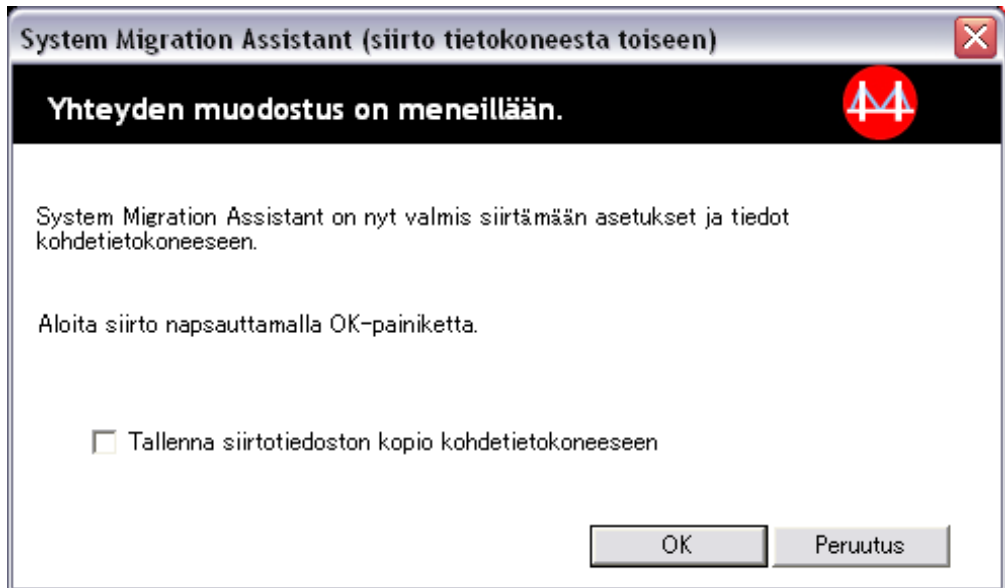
System Migration Assistant (siirto tietokoneesta toiseen)

Yhteyden muodostus on meneillään.

System Migration Assistant on nyt valmis siirtämään asetukset ja tiedot kohdetietokoneeseen.

Aloita siirto napsauttamalla OK-painiketta.

Tallenna siirtotiedoston kopio kohdetietokoneeseen

OK

Peruutus